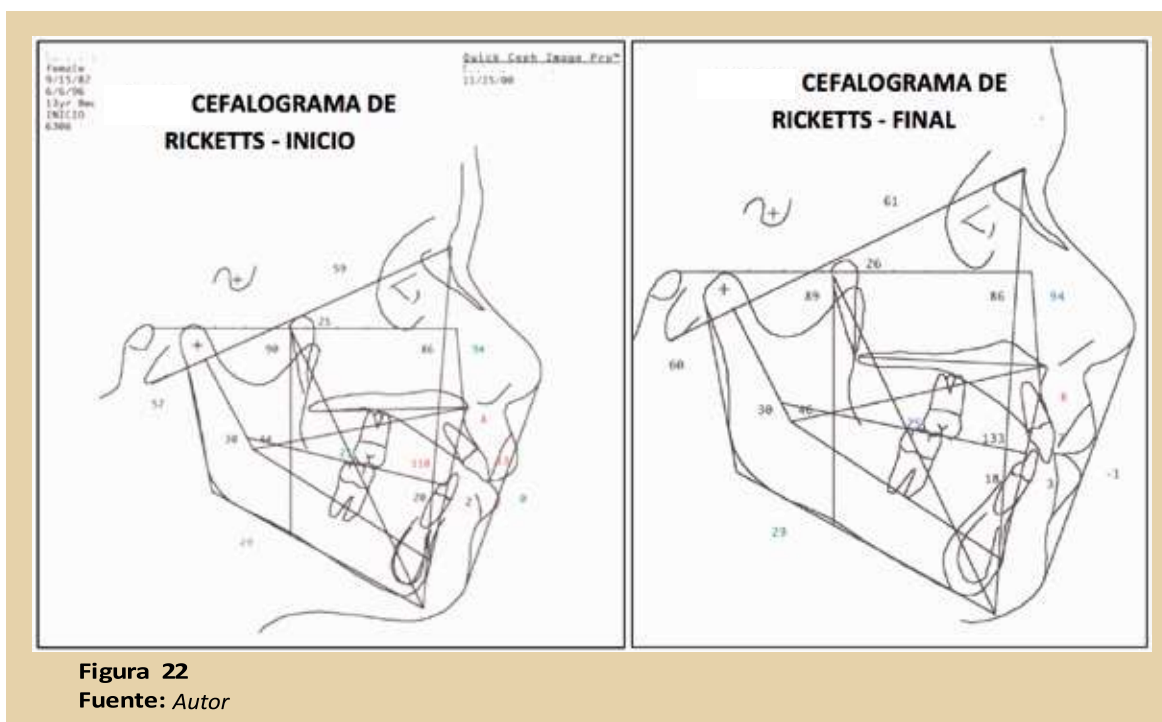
Female
9/15/82
6/6/96
13yr 8m
INICIO
6300

Quick Ceph Image Pro™
11/25/00

CEFALOGRAMA DE RICKETTS - INICIO

59
21
90
86
94
57
30
44
23
110
6
13
20
2
0
29

CEFALOGRAMA DE RICKETTS - FINAL

61
26
89
86
94
60
30
46
25
133
8
18
3
-1
23

Figura 22
Fuente: *Autor*